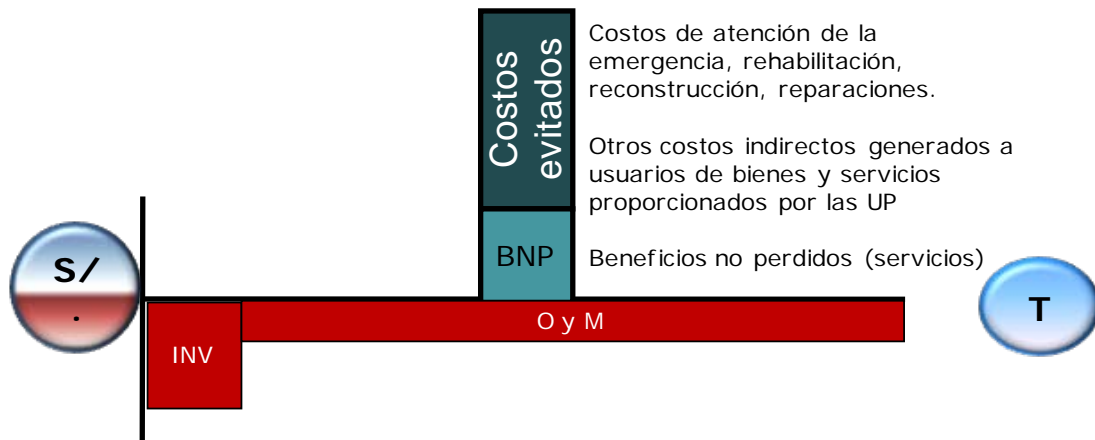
Costos evitados

Costos de atención de la emergencia, rehabilitación, reconstrucción, reparaciones.

Otros costos indirectos generados a usuarios de bienes y servicios proporcionados por las UP

BNP

Beneficios no perdidos (servicios)

S/.

T

O y M

INV